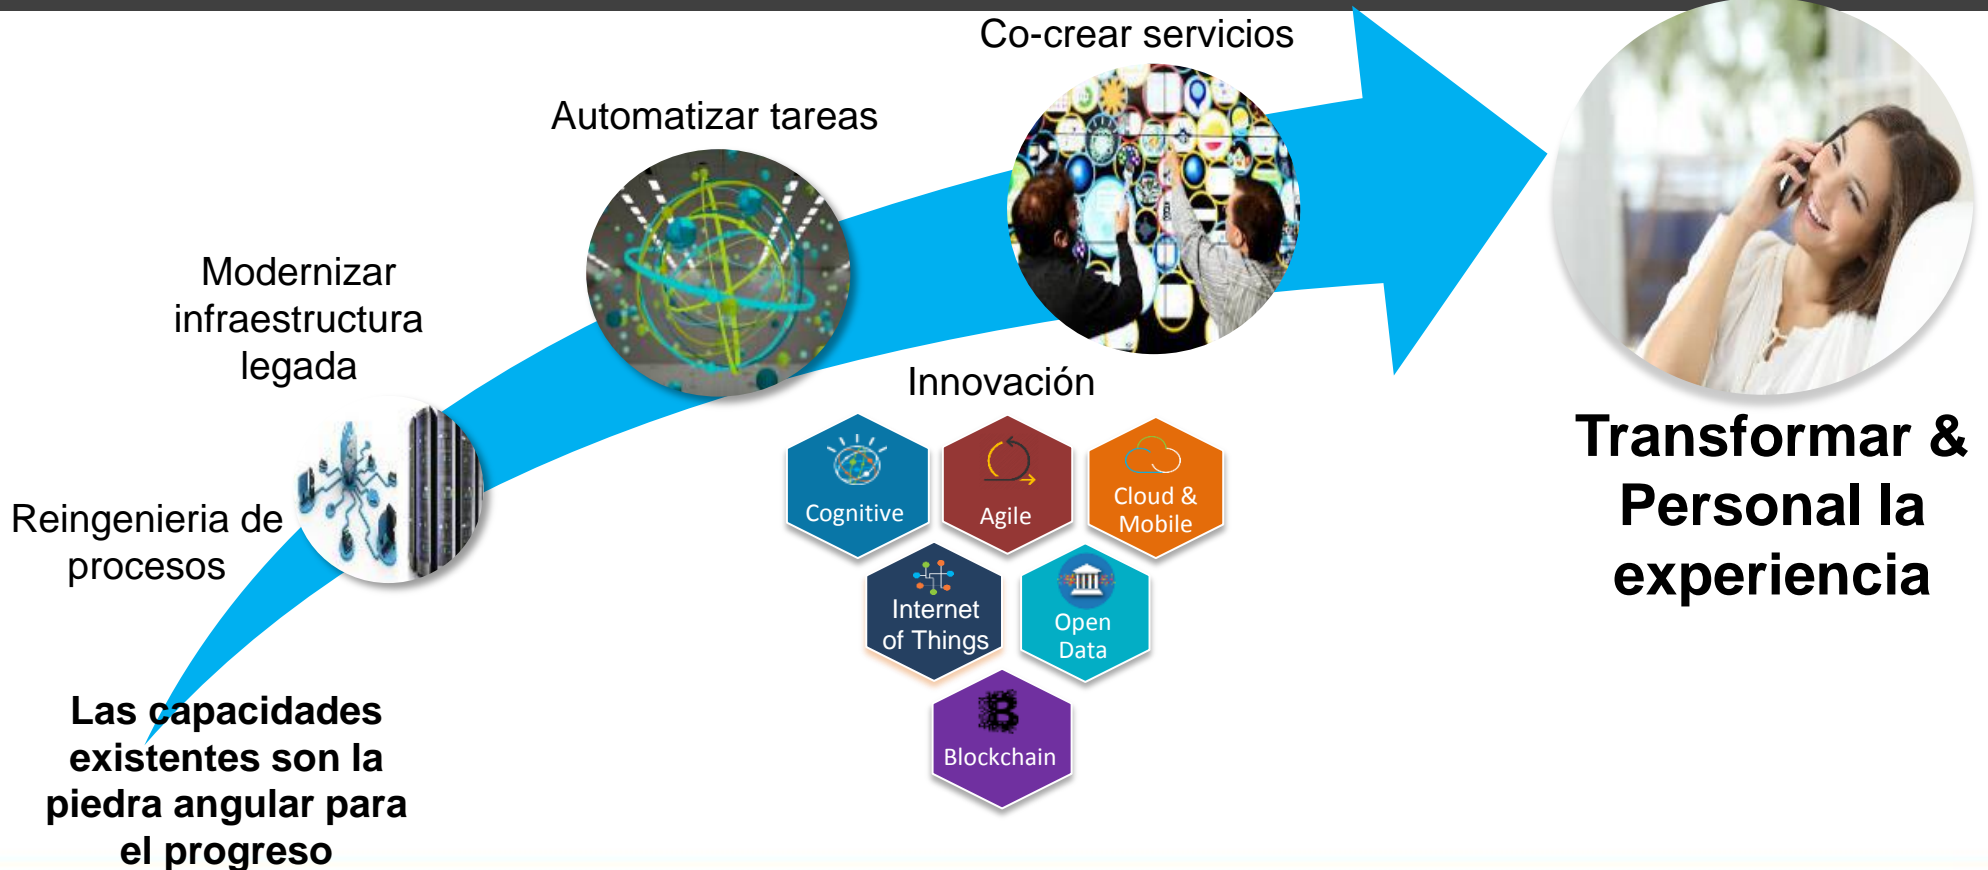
Co-crear servicios

Automatizar tareas

Modernizar infraestructura legada

Reingenieria de procesos

Innovación

Cognitive

Agile

Cloud & Mobile

Internet of Things

Open Data

Blockchain

Transformar & Personal la experiencia

Las capacidades existentes son la piedra angular para el progreso